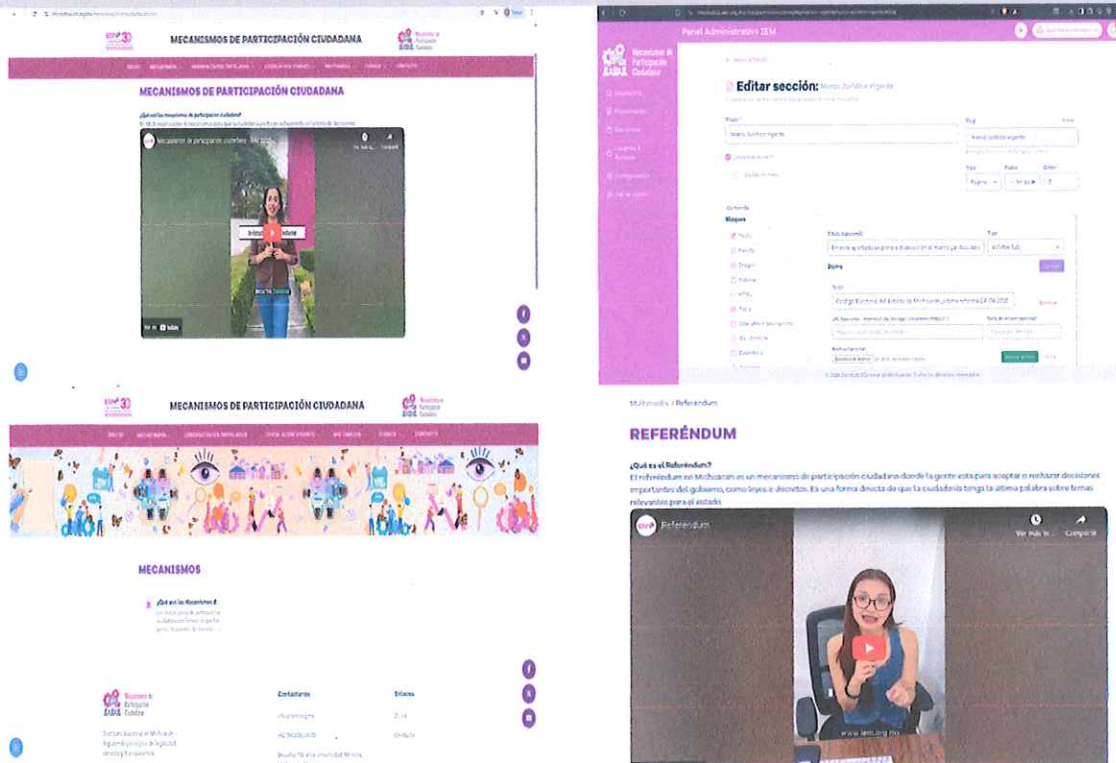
MECANISMOS DE PARTICIPACIÓN CIUDADANA

MECANISMOS DE PARTICIPACIÓN CIUDADANA

¿Qué son los mecanismos de participación ciudadana?

Mecanismos de participación ciudadana

Ver en YouTube

Panel Administrativo IEM

Mecanismos de Participación Ciudadana

Editar sección: Marco Jurídico Vigente

Título

Slug

Contenido

Bloques

Texto

Guardar

MECANISMOS DE PARTICIPACIÓN CIUDADANA

MECANISMOS

¿Qué son los Mecanismos de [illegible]

Contactanos

Enlaces

Multimedia / Referéndum

REFERÉNDUM

¿Qué es el Referéndum?

El referéndum en Michoacán es un mecanismo de participación ciudadana donde la gente vota para aceptar o rechazar decisiones importantes del gobierno, como leyes o decretos. Es una forma directa de que la ciudadanía tenga la última palabra sobre temas relevantes para el estado.

Referéndum

Ver más ta...

Compartir

www.iem.org.mx